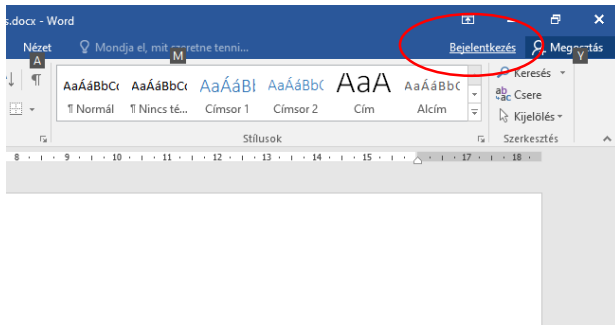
s.docx - Word

Nézet
A
Mondja el, mit szeretne tenni...
M
Bejelentkezés
Megosztás
Y

AaÁáBbCc
¶ Normál
AaÁáBbCc
¶ Nincs té...
AaÁáBl
Címsor 1
AaÁáBbC
Címsor 2
AaA
Cím
AaÁáBbC
Alcím

Keresés
Csere
Kijelölés

Stílusok
Szerkesztés

8 · 9 · 10 · 11 · 12 · 13 · 14 · 15 · 16 · 17 · 18